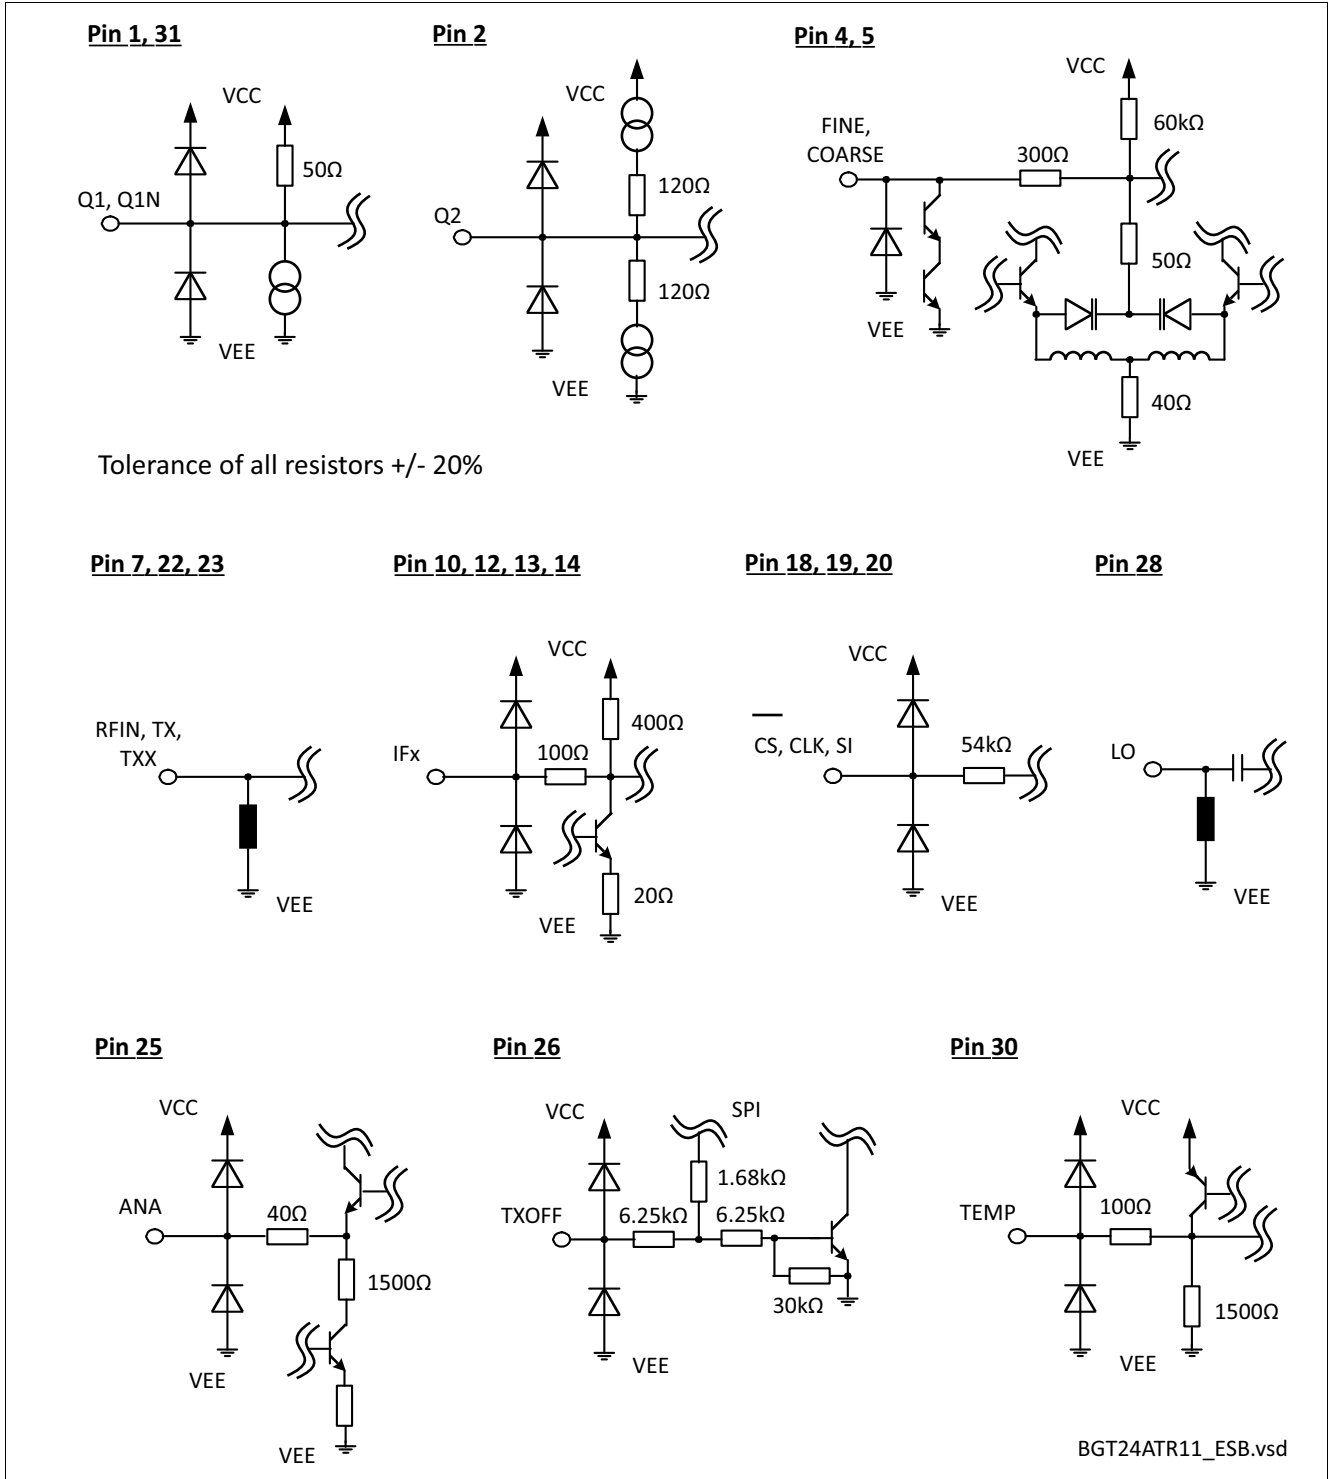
Pin 1, 31

VCC

50Ω

Q1, Q1N

VEE

Pin 2

VCC

120Ω

Q2

120Ω

VEE

Pin 4, 5

VCC

60kΩ

FINE, COARSE

300Ω

50Ω

VEE

40Ω

VEE

Tolerance of all resistors +/- 20%

Pin 7, 22, 23

RFIN, TX, TXX

VEE

Pin 10, 12, 13, 14

VCC

400Ω

IFx

100Ω

20Ω

VEE

Pin 18, 19, 20

VCC

$\overline{CS}$, CLK, SI

54kΩ

VEE

Pin 28

LO

VEE

Pin 25

VCC

ANA

40Ω

1500Ω

VEE

VEE

Pin 26

VCC

SPI

1.68kΩ

TXOFF

6.25kΩ

6.25kΩ

30kΩ

VEE

Pin 30

VCC

TEMP

100Ω

1500Ω

VEE

BGT24ATR11_ESB.vsd